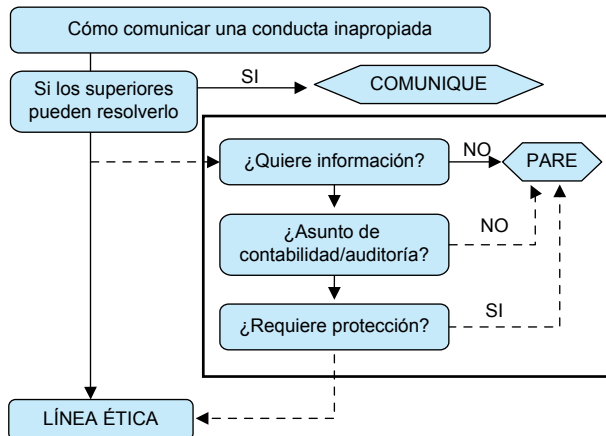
Cómo comunicar una conducta inapropiada

Si los superiores pueden resolverlo

SI

COMUNIQUE

¿Quiere información?

NO

PARE

¿Asunto de contabilidad/auditoría?

NO

¿Requiere protección?

SI

LÍNEA ÉTICA